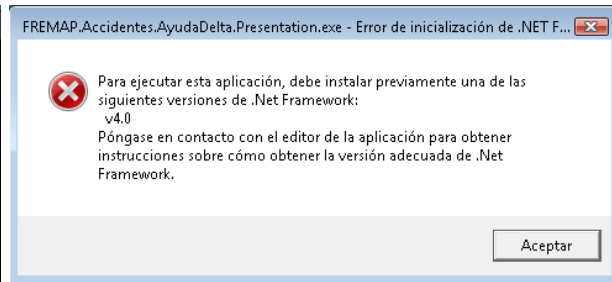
FREMAP.Accidentes.AyudaDelta.Presentation.exe - Error de inicialización de .NET F...

Para ejecutar esta aplicación, debe instalar previamente una de las siguientes versiones de .Net Framework:
v4.0
Póngase en contacto con el editor de la aplicación para obtener instrucciones sobre cómo obtener la versión adecuada de .Net Framework.

Aceptar